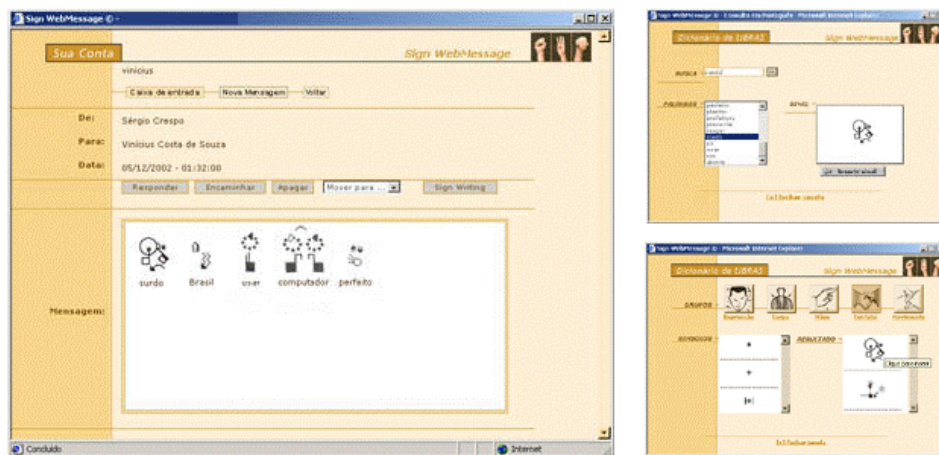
Sign WebMessage © -

Sua Conta

Sign WebMessage

vinicius

Caixa de entrada | Nova Mensagem | Voltar

De: Sérgio Crespo

Para: Vinicius Costa de Souza

Data: 05/12/2002 - 01:32:00

Responder | Encaminhar | Apagar | Mover para ... | Sign Writing

Mensagem:

surdo | Brasil | usar | computador | perfeito

Concluído | Internet

Sign WebMessage © - Consulta Ortográfica - Microsoft Internet Explorer

Dicionário de LIBRAS

Sign WebMessage

BUSCA: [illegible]

PALAVRAS: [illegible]

SINAL:

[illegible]

[x] fechar janela

Sign WebMessage © - Microsoft Internet Explorer

Dicionário de LIBRAS

Sign WebMessage

GRUPOS: Expressão | Tronco | Mãos | Contato | Movimento

SÍMBOLOS: | RESULTADO:

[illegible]

[x] fechar janela